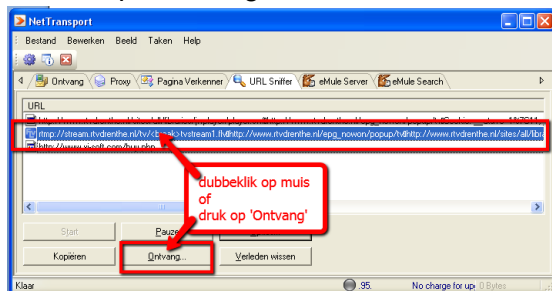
NetTransport

Bestand Bewerken Beeld Taken Help

Ontvang | Proxy | Pagina Verkenner | URL Sniffer | eMule Server | eMule Search

URL

rtmp://stream.rtvdrenthe.nl/tv/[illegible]tvstream1.flvhttp://www.rtvdrenthe.nl/epg_nowon/popup/tvhttp://www.rtvdrenthe.nl/sites/all/libr

http://www.xi-soft.com/buy.php

dubbeklik op muis
of
druk op 'Ontvang'

Start | Pauze

Kopiëren | Ontvang... | Verleden wissen

Klaar | 95 | No charge for up 0 Bytes